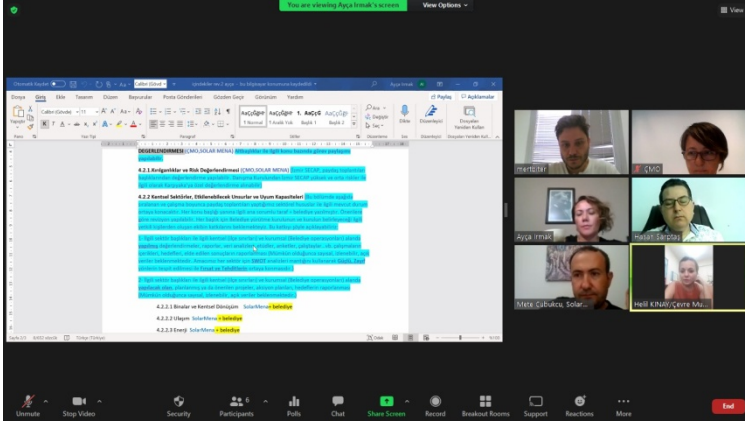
You are viewing Ayça Irmak's screen
View Options

View

Otomatik Kaydet
Ayça Irmak

Dosya Giriş Ekle Tasarım Düzen Başvurular Posta Gönderileri Gözden Geçir Görünüm Yardım
Paylaş Açıklamalar

Yapıştır
Pano
Yazı Tipi
Paragraf
Stiller
Düzenleme
Dikte
Ses
Düzenleyici
Dosyaları Yeniden Kullan

DEĞERLENDİRMESİ (ÇMO, SOLAR MENA)

4.2.1 Kırılganlıklar ve Risk Değerlendirmesi (ÇMO, SOLAR MENA)

4.2.2 Kentsel Sektörler, Etkilenebilecek Unsurlar ve Uyum Kapasiteleri

4.2.2.1 Binalar ve Kentsel Dönüşüm SolarMena+ belediye

4.2.2.2 Ulaşım SolarMena + belediye

4.2.2.3 Enerji SolarMena + belediye

mertbitir
ÇMO
Ayça Irmak
Hasan Sarptaş
Mete Cubukcu, Solar...
Halil KINAY/Çevre Mu...

Unmute
Stop Video
Security
Participants 6
Polls
Chat
Share Screen
Record
Breakout Rooms
Support
Reactions
More
End